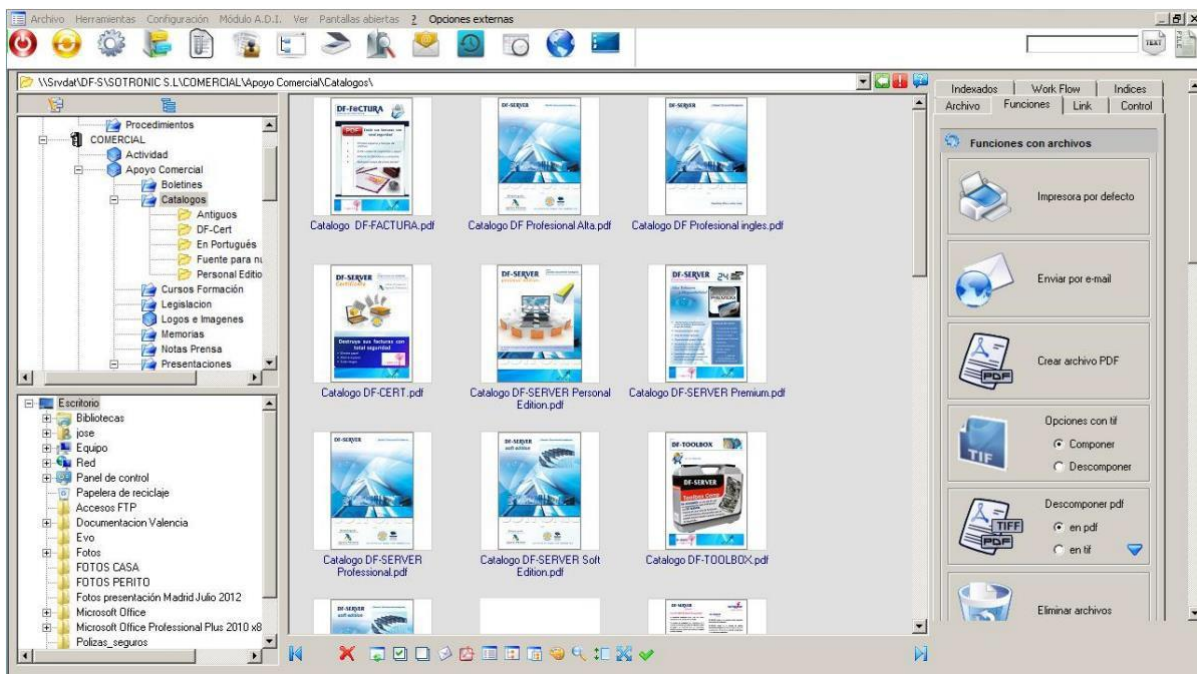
Archivo Herramientas Configuración Módulo A.D.I. Ver Pantallas abiertas ? Opciones externas

TEXT

\\Srvdat\DF-S\SOTRONIC S.L\COMERCIAL\Apoyo Comercial\Catalogos\

Procedimientos
COMERCIAL
Actividad
Apoyo Comercial
Boletines
Catalogos
Antiguos
DF-Cert
En Portugués
Fuente para nu
Personal Editio
Cursos Formación
Legislacion
Logos e Imagenes
Memorias
Notas Prensa
Presentaciones

Escritorio
Bibliotecas
jose
Equipo
Red
Panel de control
Papelera de reciclaje
Accesos FTP
Documentacion Valencia
Evo
Fotos
FOTOS CASA
FOTOS PERITO
Fotos presentación Madrid Julio 2012
Microsoft Office
Microsoft Office Professional Plus 2010 x8
Polizas_seguros

DF-FACTURA
Catalogo DF-FACTURA.pdf
DF-SERVER
Catalogo DF Profesional Alta.pdf
DF-SERVER
Catalogo DF Profesional ingles.pdf
DF-SERVER
Catalogo DF-CERT.pdf
DF-SERVER
Catalogo DF-SERVER Personal Edition.pdf
DF-SERVER 24
Catalogo DF-SERVER Premium.pdf
DF-SERVER
Catalogo DF-SERVER Professional.pdf
DF-SERVER
Catalogo DF-SERVER Soft Edition.pdf
DF-TOOLBOX
DF-SERVER
Catalogo DF-TOOLBOX.pdf
DF-SERVER
DF-SERVER

Indexados
Work Flow
Indices
Archivo
Funciones
Link
Control
Funciones con archivos
Impresora por defecto
Enviar por e-mail
Crear archivo PDF
PDF
Opciones con tif
Componer
Descomponer
TIF
Descomponer pdf
TIFF
PDF
en pdf
en tif
Eliminar archivos